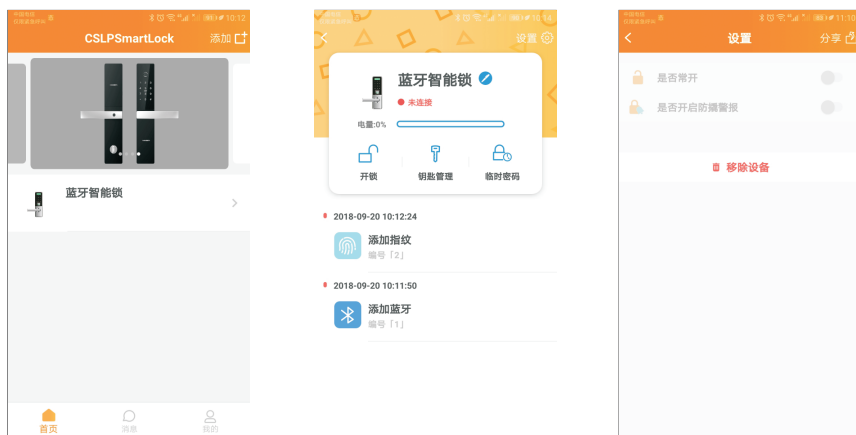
10:12

CSLPSmartLock 添加

蓝牙智能锁

首页 消息 我的

10:14

设置

蓝牙智能锁

未连接

电量:0%

开锁 钥匙管理 临时密码

2018-09-20 10:12:24

添加指纹

编号「2」

2018-09-20 10:11:50

添加蓝牙

编号「1」

11:10

设置 分享

是否常开

是否开启防撬警报

移除设备